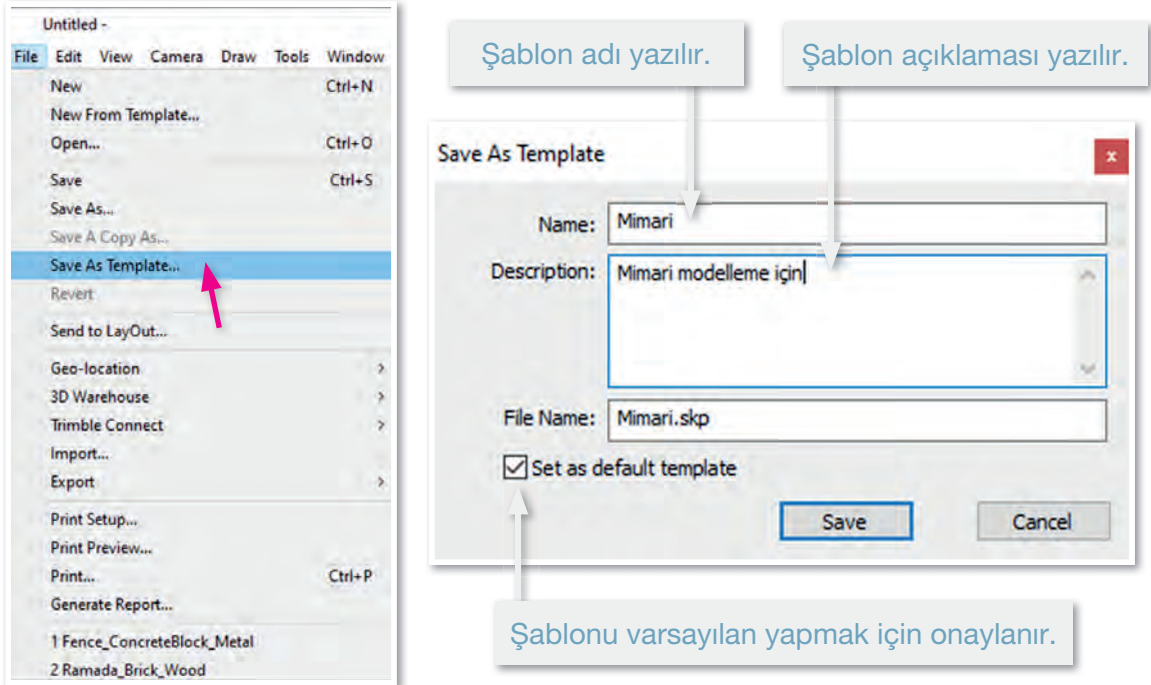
Untitled -

File Edit View Camera Draw Tools Window

New Ctrl+N
New From Template...
Open... Ctrl+O
Save Ctrl+S
Save As...
Save A Copy As...
Save As Template...
Revert
Send to LayOut...
Geo-location
3D Warehouse
Trimble Connect
Import...
Export
Print Setup...
Print Preview...
Print... Ctrl+P
Generate Report...
1 Fence_ConcreteBlock_Metal
2 Ramada_Brick_Wood

Şablon adı yazılır.

Şablon açıklaması yazılır.

Save As Template

x

Name: Mimari

Description: Mimari modelleme için

File Name: Mimari.skp

Set as default template

Save

Cancel

Şablonu varsayılan yapmak için onaylanır.